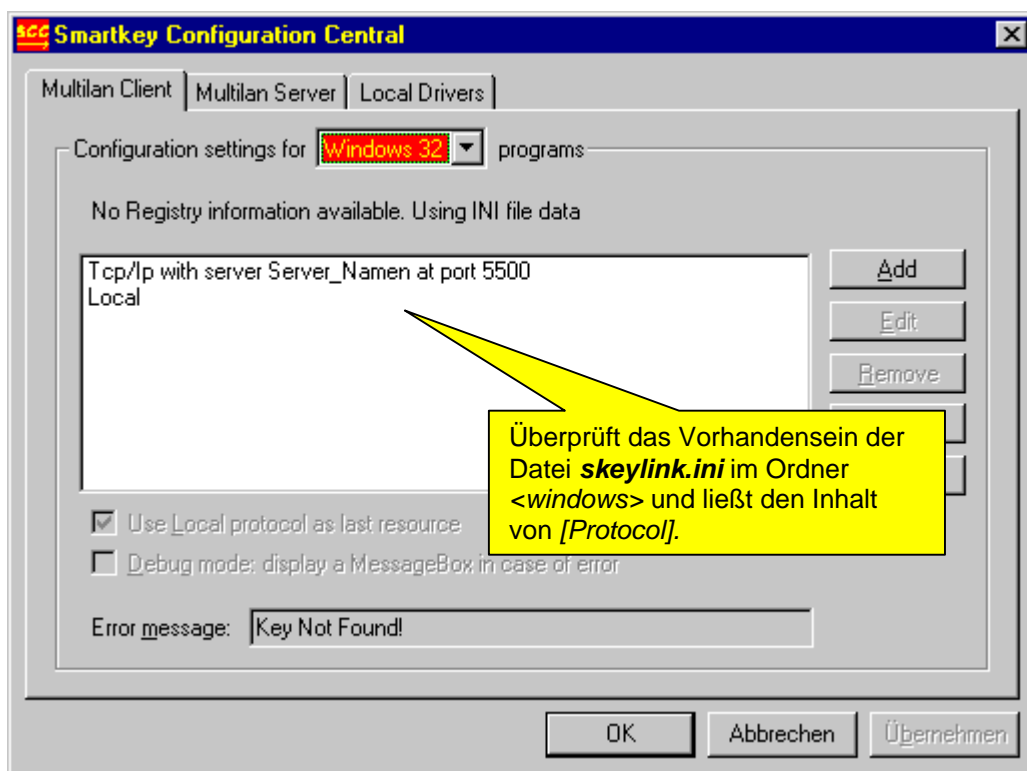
SCC Smartkey Configuration Central

Multilan Client | Multilan Server | Local Drivers

Configuration settings for Windows 32 programs

No Registry information available. Using INI file data

Tcp/Ip with server Server_Namen at port 5500
Local

Add
Edit
Remove

Überprüft das Vorhandensein der Datei ***skeylink.ini*** im Ordner *<windows>* und ließt den Inhalt von *[Protocol].*

Use Local protocol as last resource

Debug mode: display a MessageBox in case of error

Error message: Key Not Found!

OK Abbrechen Übernehmen